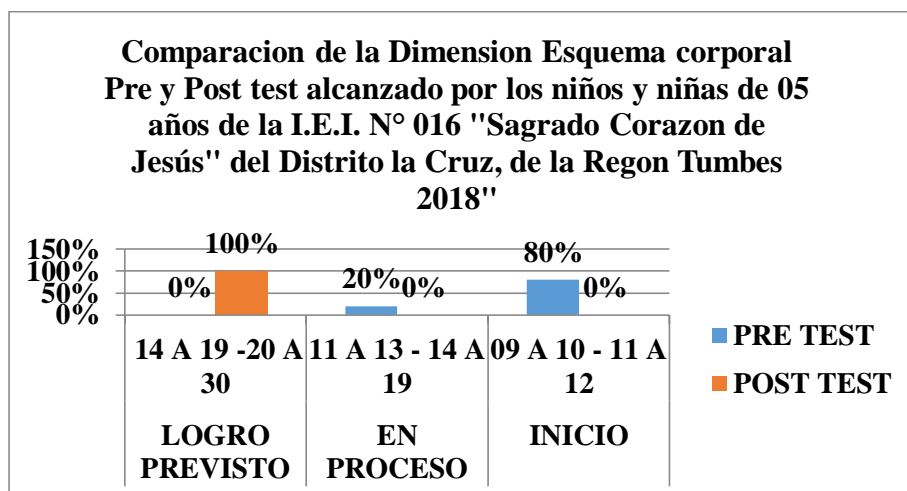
Comparacion de la Dimension Esquema corporal Pre y Post test alcanzado por los niños y niñas de 05 años de la I.E.I. N° 016 "Sagrado Corazon de Jesús" del Distrito la Cruz, de la Regon Tumbes 2018"

150%
100%
50%
0%

0%
100%
20%
0%
80%
0%

14 A 19 -20 A 30
11 A 13 - 14 A 19
09 A 10 - 11 A 12

LOGRO PREVISTO
EN PROCESO
INICIO

PRE TEST
POST TEST